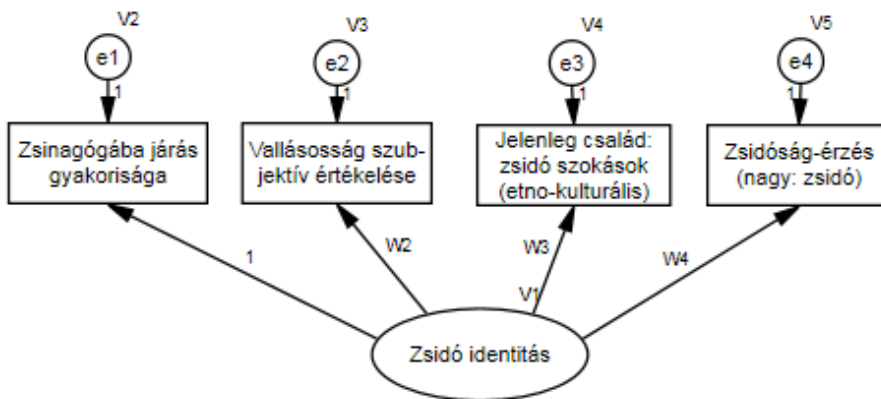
V2
e1
1
V3
e2
1
V4
e3
1
V5
e4
1

Zsinagógába járás gyakorisága

Vallásosság szubjektív értékelése

Jelenleg család: zsidó szokások (etno-kulturális)

Zsidóság-érzés (nagy: zsidó)

1
W2
W3
W4
V1

Zsidó identitás